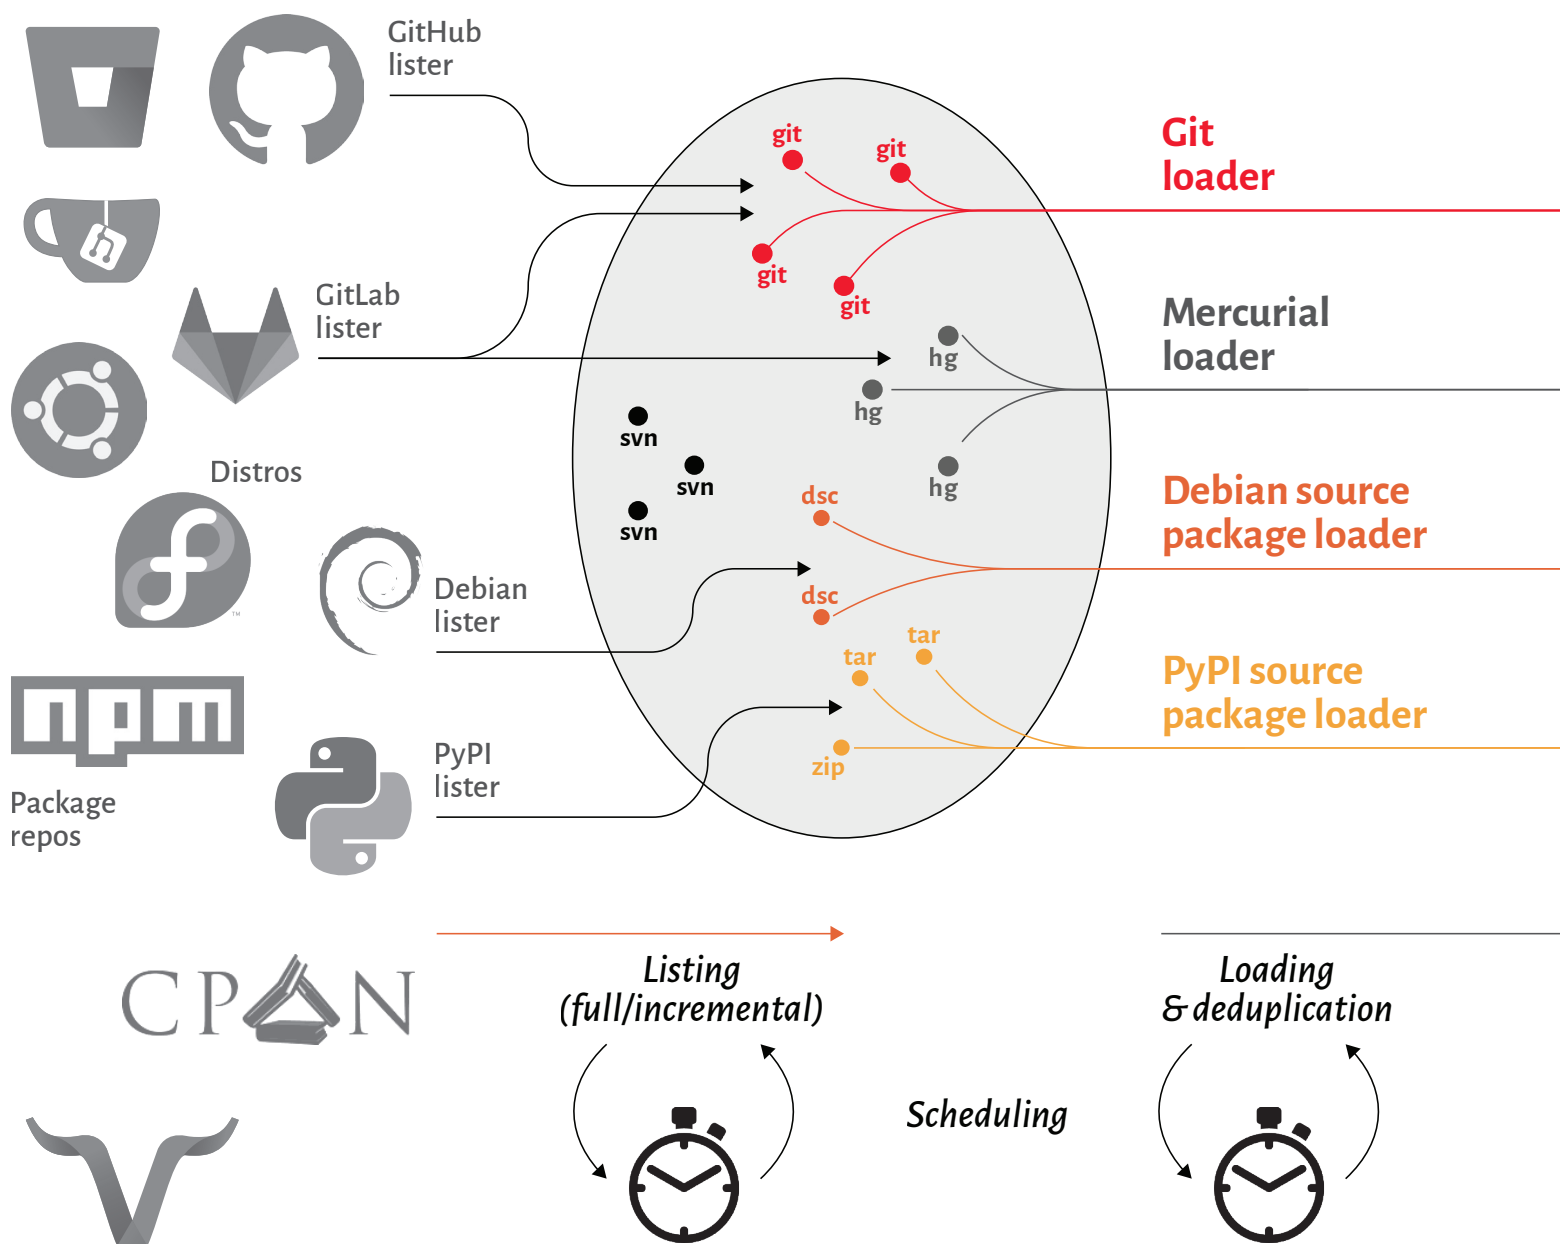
GitHub lister

GitLab lister

Distros

Debian lister

PyPI lister

Package repos

CPAN

git
git
git
git
hg
hg
hg
svn
svn
svn
dsc
dsc
tar
tar
zip

Git loader

Mercurial loader

Debian source package loader

PyPI source package loader

Listing (full/incremental)

Scheduling

Loading & deduplication